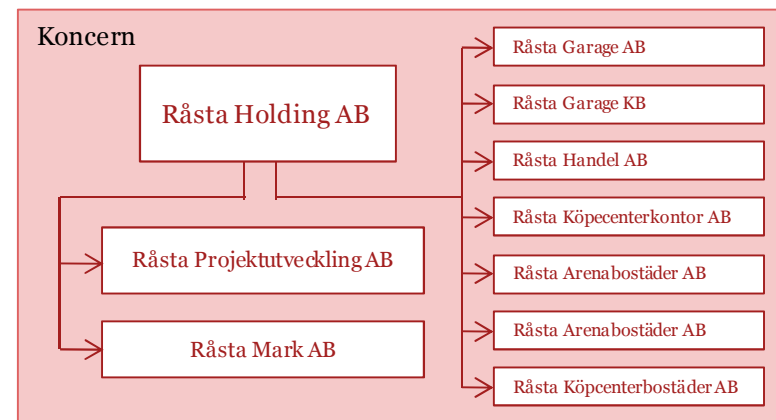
Koncern

Råsta Holding AB

Råsta Projektutveckling AB

Råsta Mark AB

Råsta Garage AB

Råsta Garage KB

Råsta Handel AB

Råsta Köpecenterkontor AB

Råsta Arenabostäder AB

Råsta Arenabostäder AB

Råsta Köpcenterbostäder AB